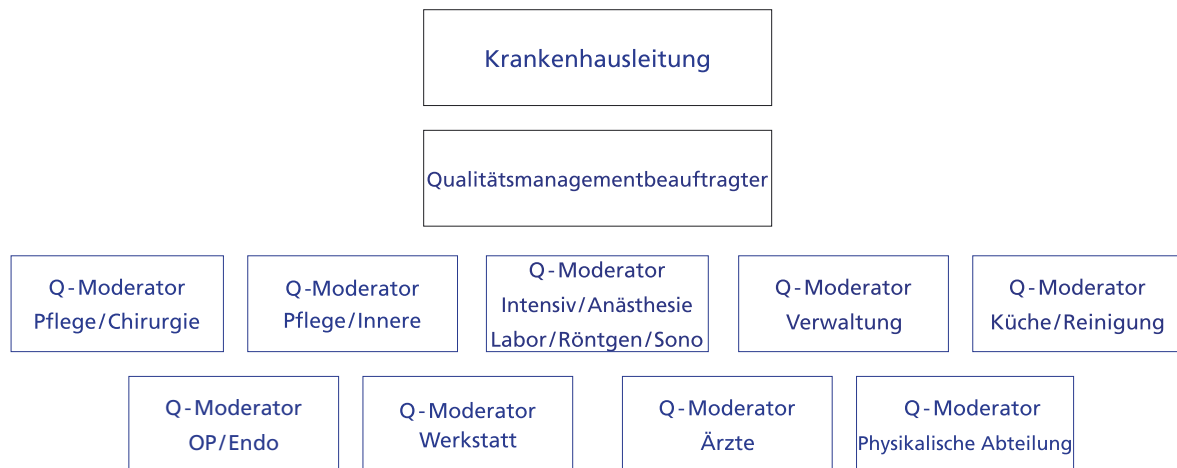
Krankenhausleitung

Qualitätsmanagementbeauftragter

Q-Moderator
Pflege/Chirurgie

Q-Moderator
Pflege/Innere

Q-Moderator
Intensiv/Anästhesie
Labor/Röntgen/Sono

Q-Moderator
Verwaltung

Q-Moderator
Küche/Reinigung

Q-Moderator
OP/Endo

Q-Moderator
Werkstatt

Q-Moderator
Ärzte

Q-Moderator
Physikalische Abteilung